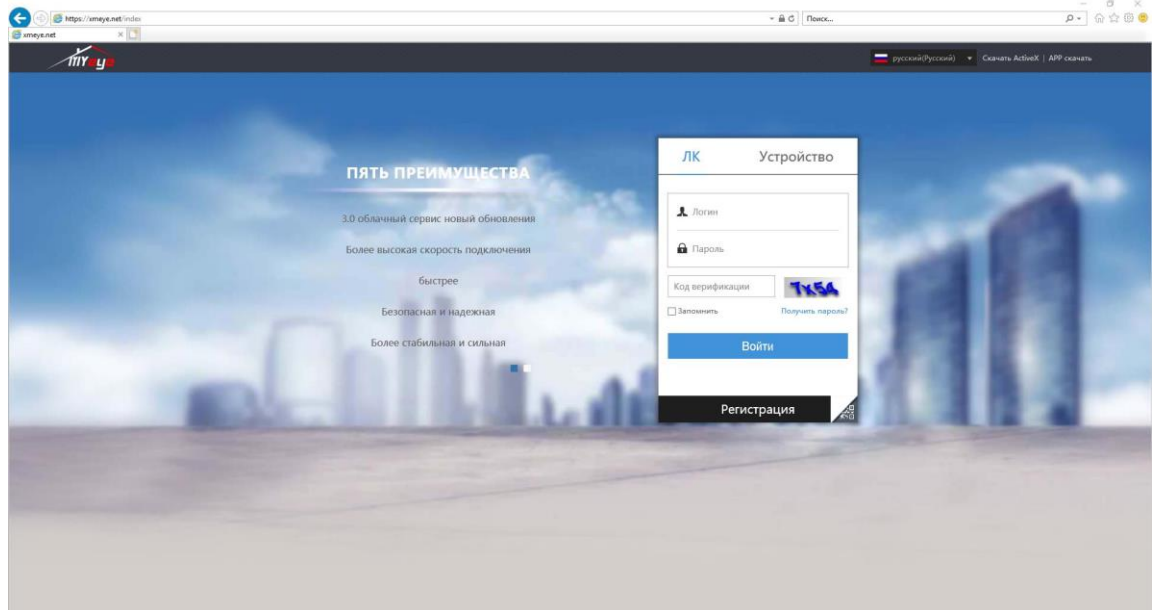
https://xmeye.net/index

Поиск...

xmeye.net

myeye

русский(Русский) Скачать ActiveX | APP скачать

ПЯТЬ ПРЕИМУЩЕСТВА

3.0 облачный сервис новый обновления

Более высокая скорость подключения

быстрее

Безопасная и надежная

Более стабильная и сильная

ЛК Устройство

Логин

Пароль

Код верификации

Tx5A

Запомнить

Получить пароль?

Войти

Регистрация